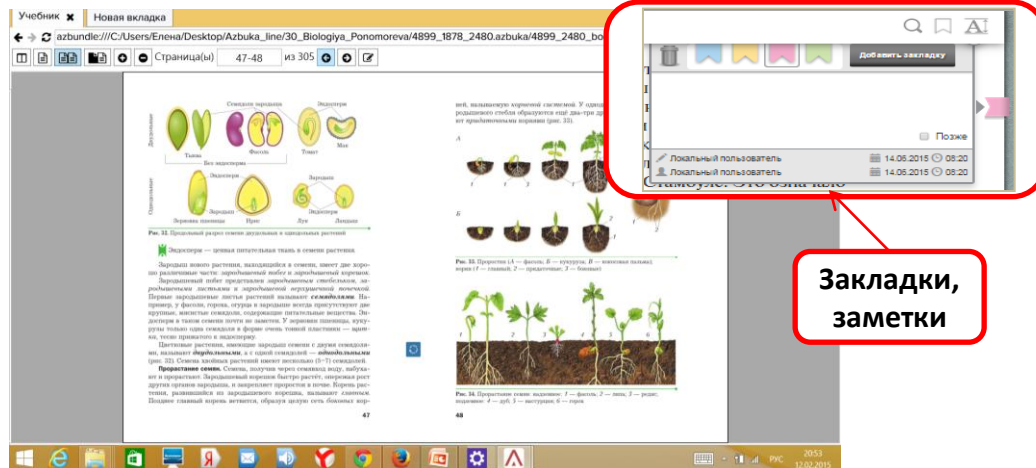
Учебник ✖ Новая вкладка

azbundle:///C:/Users/Елена/Desktop/Azbuka_line/30_Biologiya_Ponomoreva/4899_1878_2480.azbuka/4899_2480_bo

Страница(ы) 47-48 из 305

Добавить закладку

Позже

Локальный пользователь 14.06.2015 08:20
Локальный пользователь 14.06.2015 08:20

Семядоли зародыша Эндосперм
Двудольные
Тыква Фасоль Томат Мак
Без эндосперма
Эндосперм Эндосперм Зародыш
Однодольные
Зерновка пшеницы Ирис Лук Ландыш

Рис. 32. Продольный разрез семени двудольных и однодольных растений

Эндосперм — ценная питательная ткань в семенах растения.

Зародыш нового растения, находящийся в семени, имеет две хорошо различимые части: зародышевый побег и зародышевый корешок. Зародышевый побег представлен зародышевым стебельком, зародышевыми листьями и зародышевой верхушечной почечкой. Первые зародышевые листья растений называют семядолями. Например, у фасоли, гороха, огурца в зародыше семени хорошо различимы две крупные, мясистые семядоли, содержащие питательные вещества. Эндосперм в таком семени почти не заметен. У зерновки пшеницы, кукурузы только одна семядоля в форме очень тонкой пластинки — щитка, тесно прижатого к эндосперму.

Цветковые растения, имеющие зародыш семени с двумя семядолями, называют двудольными, а с одной семядолей — однодольными (рис. 32). Семена хвойных растений имеют несколько (5—7) семядолей.

Прорастание семян. Семена, получив через семявход воду, набухают и прорастают. Зародышевый корешок быстро растёт, опережая рост других органов зародыша, и закрепляет проросток в почве. Корень растения, развившийся из зародышевого корешка, называют главным. Позднее главный корень ветвится, образуя целую сеть боковых кор

47

ней, называемую корневой системой. У одного ... родышевого стебля образуются ещё два-три др... от придаточными корнями (рис. 33).

А
Б

Рис. 33. Проростки (А — фасоль; Б — кукуруза; В — ...): корни (1 — главный, 2 — придаточные, 3 — боковые)

Рис. 34. Прорастание семян: надземное: 1 — фасоль; 2 — липа, 3 — редис; подземное: 4 — дуб; 5 — настурция; 6 — горох

48

Стамбуле. Это означало

Закладки, заметки

РУС 20:53 12.02.2015